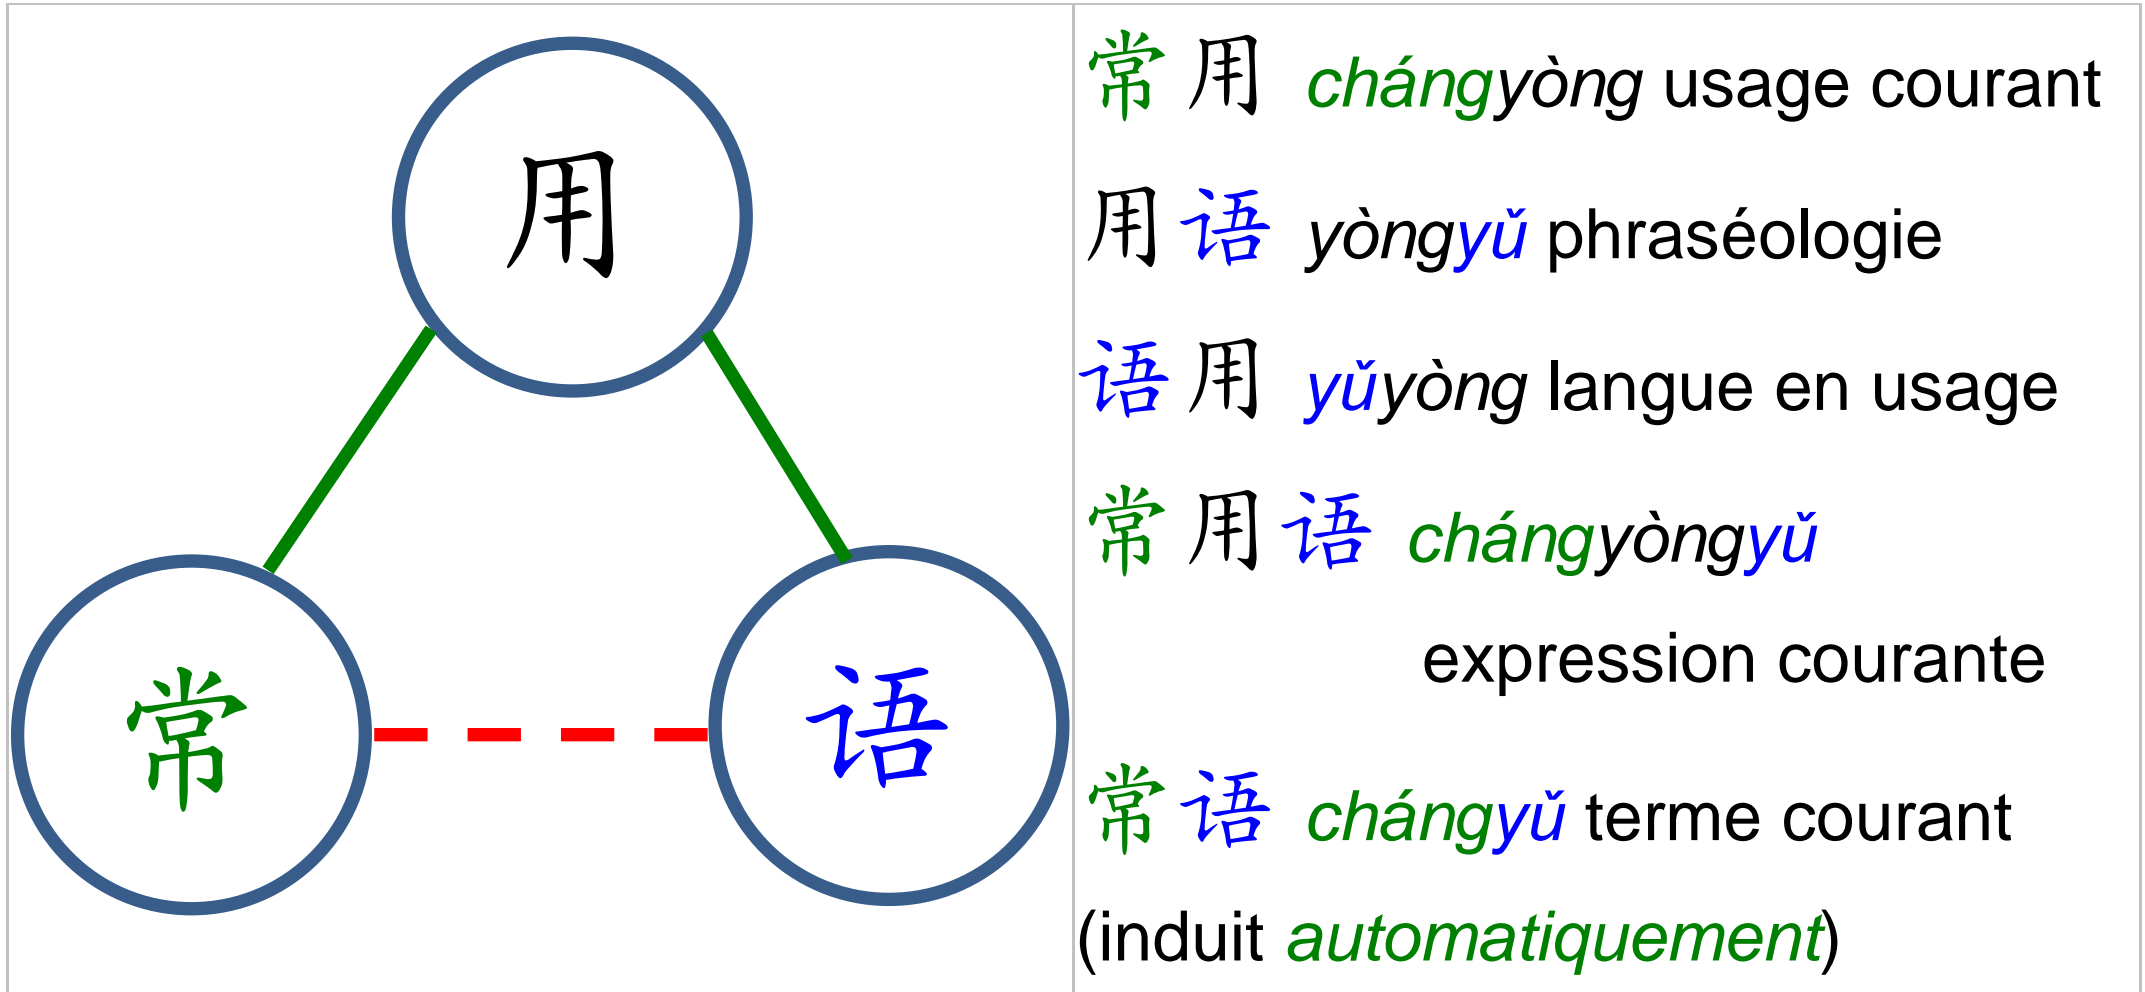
用

常

语

常用 *chángyòng* usage courant

用语 *yòngyǔ* phraséologie

语用 *yǔyòng* langue en usage

常用语 *chángyòngyǔ*
expression courante

常语 *chángyǔ* terme courant

(induit *automatiquement*)